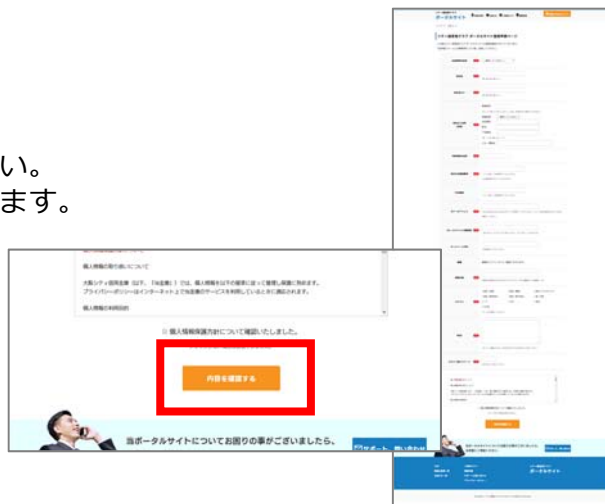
い。
ます。

個人情報の取り扱いについて

大阪シティ信用金庫（以下、「当金庫」）では、個人情報を以下の要領に従って適切に保護に努めます。プライバシーポリシーはインターネット上で当金庫のサービスを利用していると共に適用されます。

個人情報の利用目的

☐ 個人情報保護方針について確認いたしました。

内容を確認する

当ポータルサイトについてお困りの事がございましたら、

サポート 問い合わせ

ポータルサイト

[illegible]